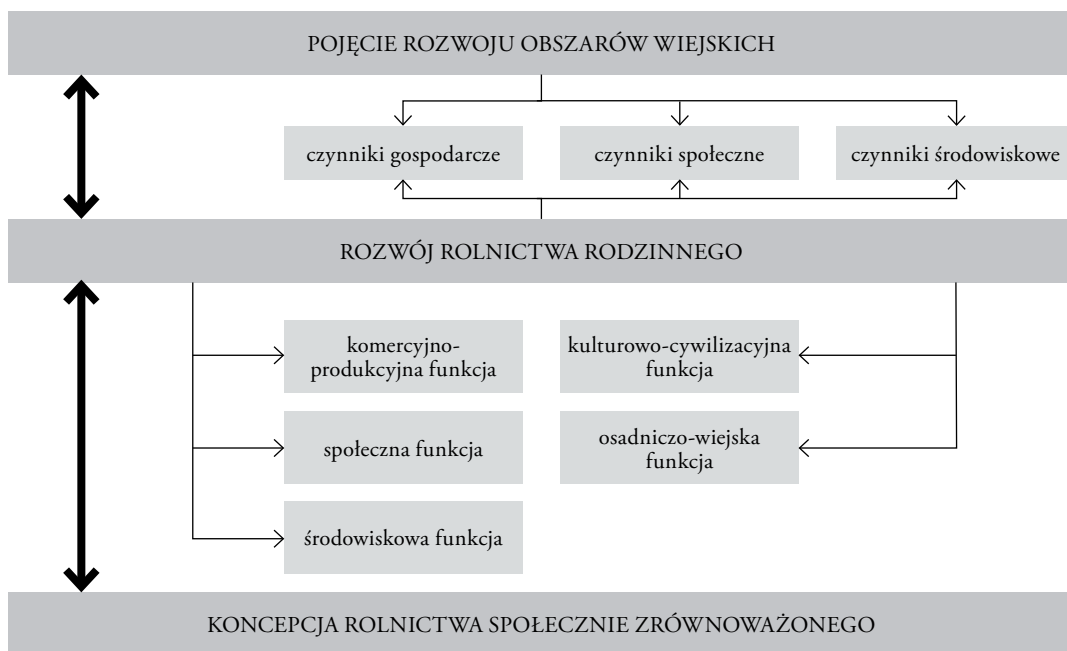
POJĘCIE ROZWOJU OBSZARÓW WIEJSKICH

czynniki gospodarcze

czynniki społeczne

czynniki środowiskowe

ROZWÓJ ROLNICTWA RODZINNEGO

komercyjno-produkcyjna funkcja

społeczna funkcja

środowiskowa funkcja

kulturowo-cywilizacyjna funkcja

osadniczo-wiejska funkcja

KONCEPCJA ROLNICTWA SPOŁECZNIE ZRÓWNOWAŻONEGO